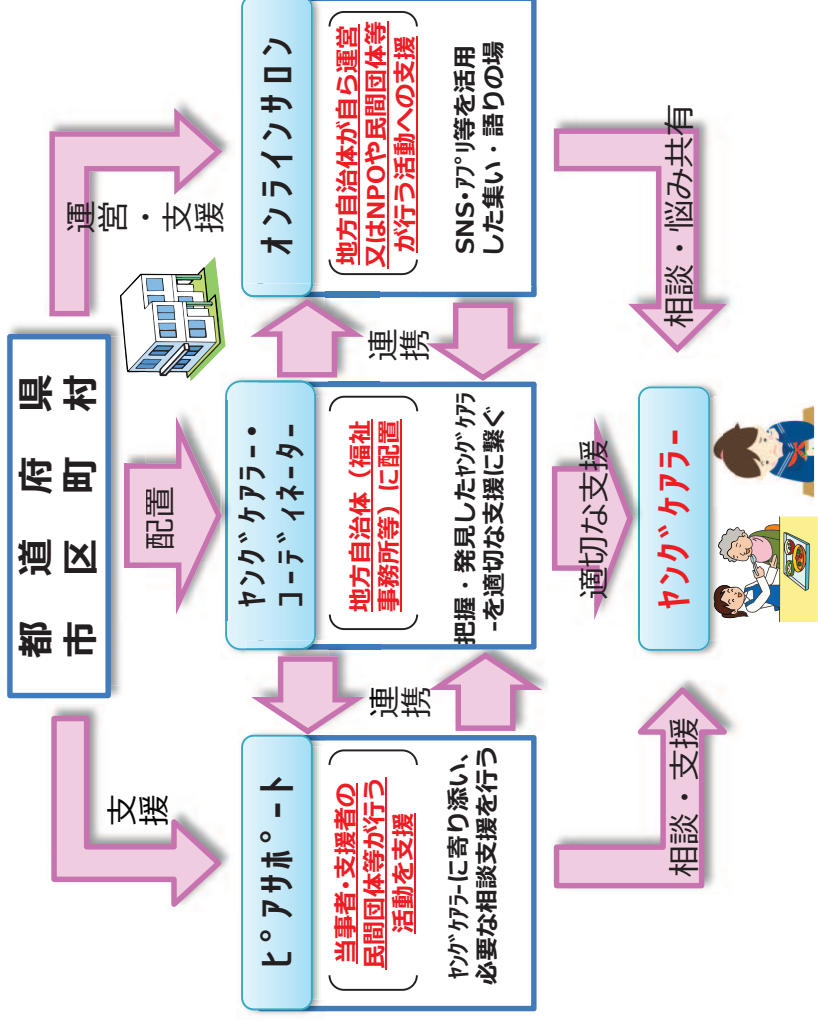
都道府県
市区町村

運営・支援

配置

支援

オンラインサロン

地方自治体が自ら運営又はNPOや民間団体等が行う活動への支援

SNS・アプリ等を活用した集い・語りの場

連携

ヤングケアラー・コーディネーター

地方自治体（福祉事務所等）に配置

把握・発見したヤングケアラーを適切な支援に繋ぐ

連携

ピアサポート

当事者・支援者の民間団体等が行う活動を支援

ヤングケアラーに寄り添い、必要な相談支援を行う

相談・悩み共有

適切な支援

相談・支援

ヤングケアラー